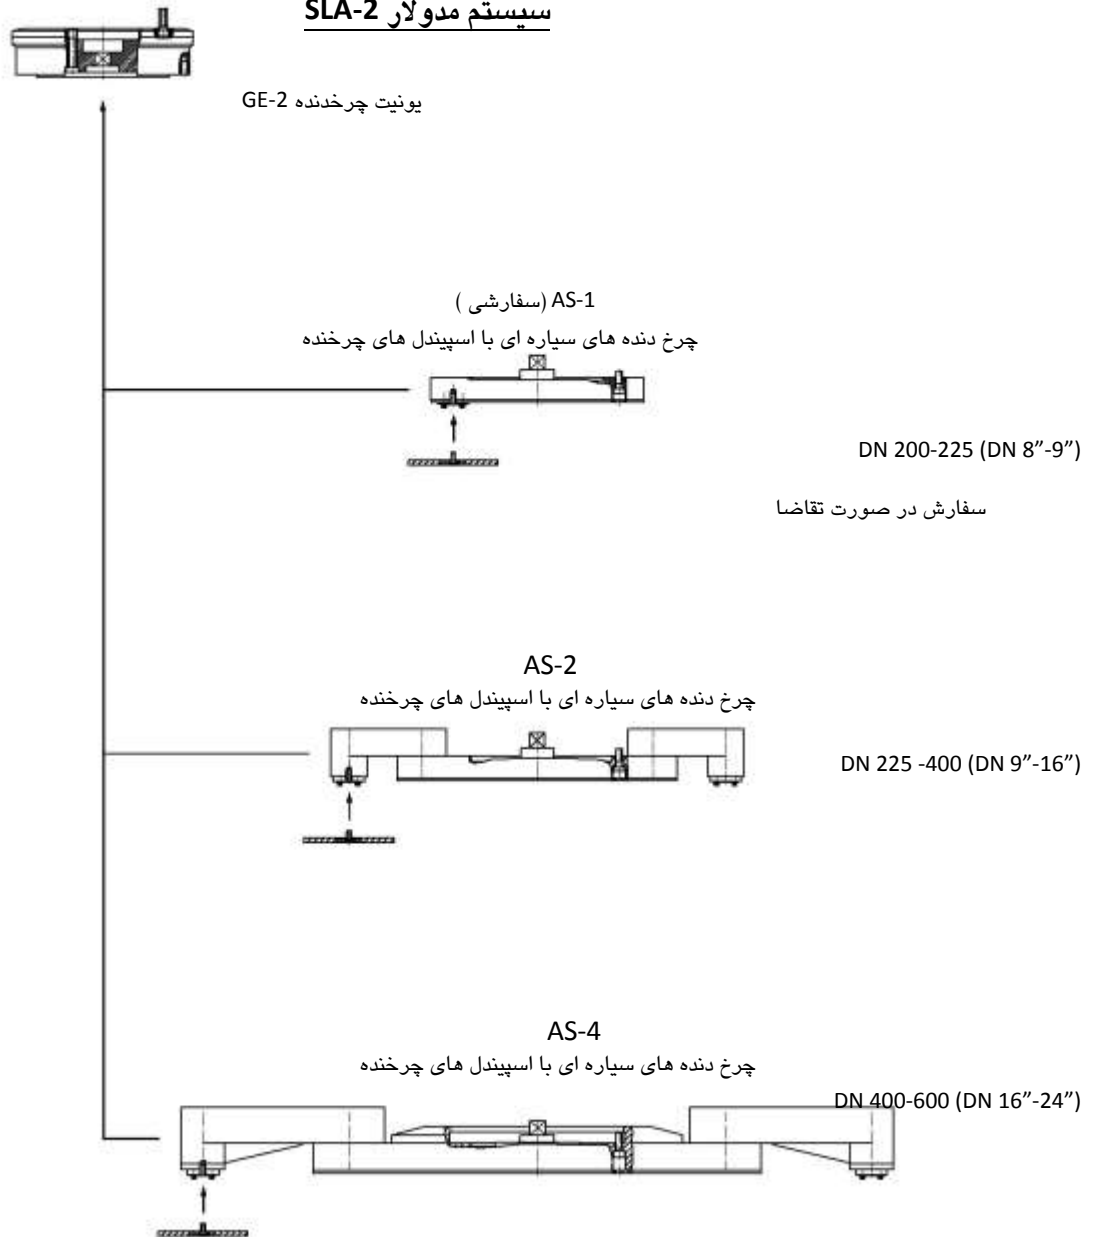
سیستم مدولار SLA-2

یونیت چرخدنده GE-2

AS-1 (سفارشی )
چرخ دنده های سیاره ای با اسپیندل های چرخنده

DN 200-225 (DN 8”-9”)

سفارش در صورت تقاضا

AS-2
چرخ دنده های سیاره ای با اسپیندل های چرخنده

DN 225 -400 (DN 9”-16”)

AS-4
چرخ دنده های سیاره ای با اسپیندل های چرخنده

DN 400-600 (DN 16”-24”)